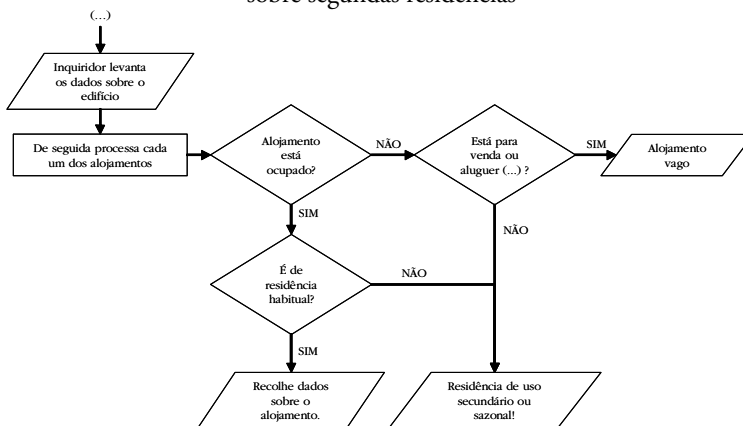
sobre segundas residências

(...)

Inquiridor levanta os dados sobre o edifício

De seguida processa cada um dos alojamentos

Alojamento está ocupado?

NÃO

Está para venda ou aluguer (...) ?

SIM

Alojamento vago

SIM

NÃO

É de residência habitual?

NÃO

SIM

Recolhe dados sobre o alojamento.

Residência de uso secundário ou sazonal!